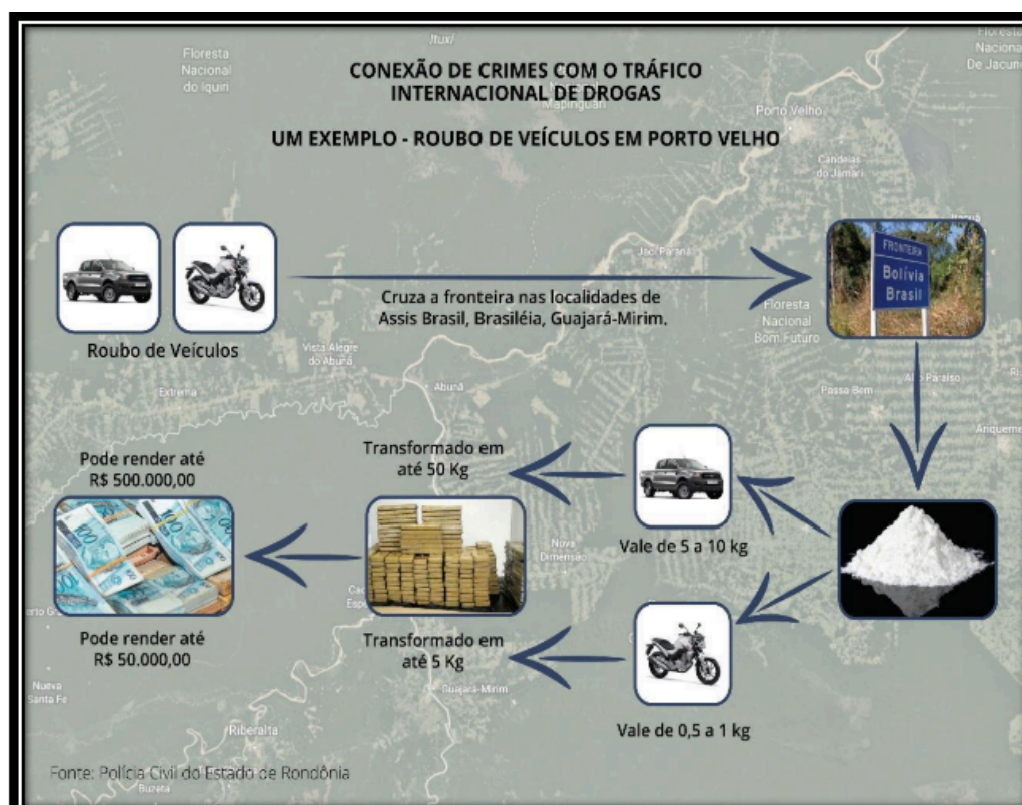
CONEXÃO DE CRIMES COM O TRÁFICO INTERNACIONAL DE DROGAS

UM EXEMPLO - ROUBO DE VEÍCULOS EM PORTO VELHO

Roubo de Veículos

Cruza a fronteira nas localidades de Assis Brasil, Brasiléia, Guajará-Mirim.

FRONTEIRA
Bolívia
Brasil

Pode render até
R$ 500.000,00

Transformado em até 50 Kg

Vale de 5 a 10 kg

Pode render até
R$ 50.000,00

Transformado em até 5 Kg

Vale de 0,5 a 1 kg

Fonte: Polícia Civil do Estado de Rondônia

Floresta Nacional do Iquiri
Floresta Nacional De Jacundá
Mapinguari
Porto Velho
Candeias do Jamari
Jaci Paraná
Floresta Nacional Bom Futuro
Vista Alegre do Abunã
Extrema
Abunã
Alto Paraíso
Passa Bem
Ariquemes
Nova Dimensão
Guajará-Mirim
Nueva Santa Fe
Riberalta